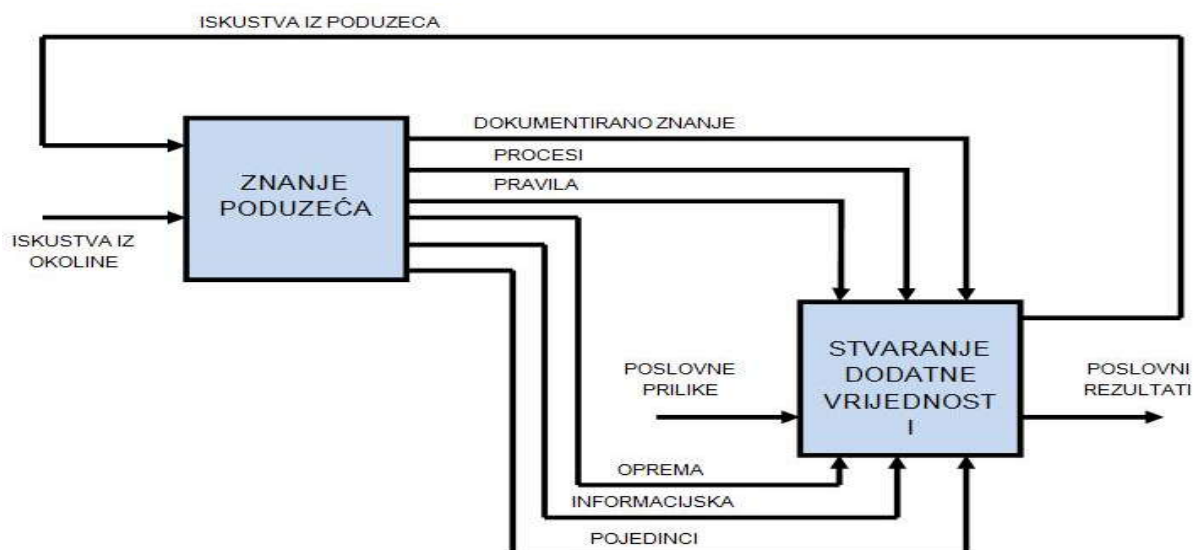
ISKUSTVA IZ PODUZECA

ZNANJE PODUZEĆA

ISKUSTVA IZ OKOLINE

DOKUMENTIRANO ZNANJE

PROCESI

PRAVILA

POSLOVNE PRILIKE

STVARANJE DODATNE VRIJEDNOST I

POSLOVNI REZULTATI

OPREMA

INFORMACIJSKA

POJEDINCI